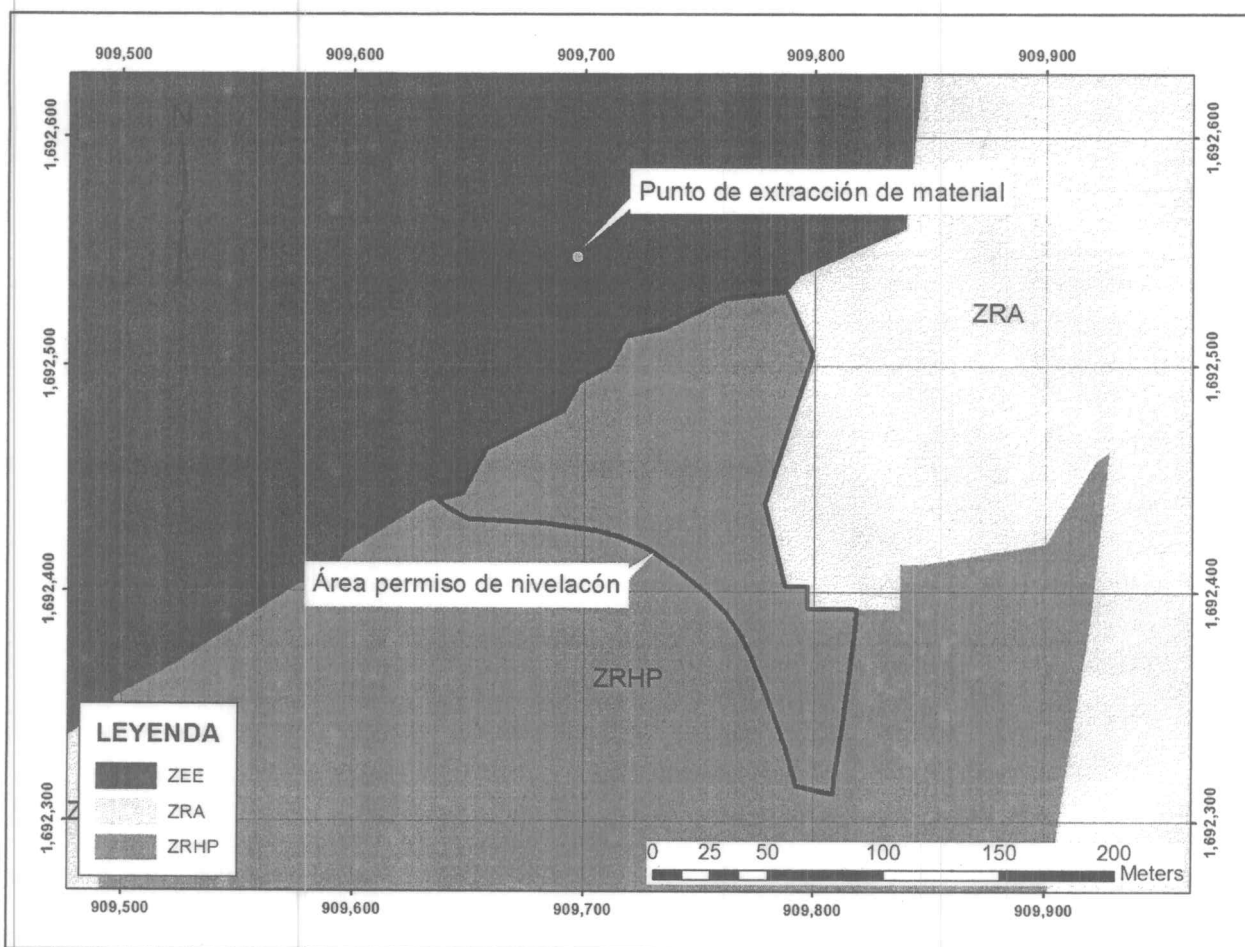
909,500
909,600
909,700
909,800
909,900

1,692,600
1,692,500
1,692,400
1,692,300

1,692,600
1,692,500
1,692,400
1,692,300

N

Punto de extracción de material

ZRA

Área permiso de nivelacón

ZRHP

LEYENDA
ZEE
ZRA
ZRHP

0 25 50 100 150 200
Meters

909,500
909,600
909,700
909,800
909,900